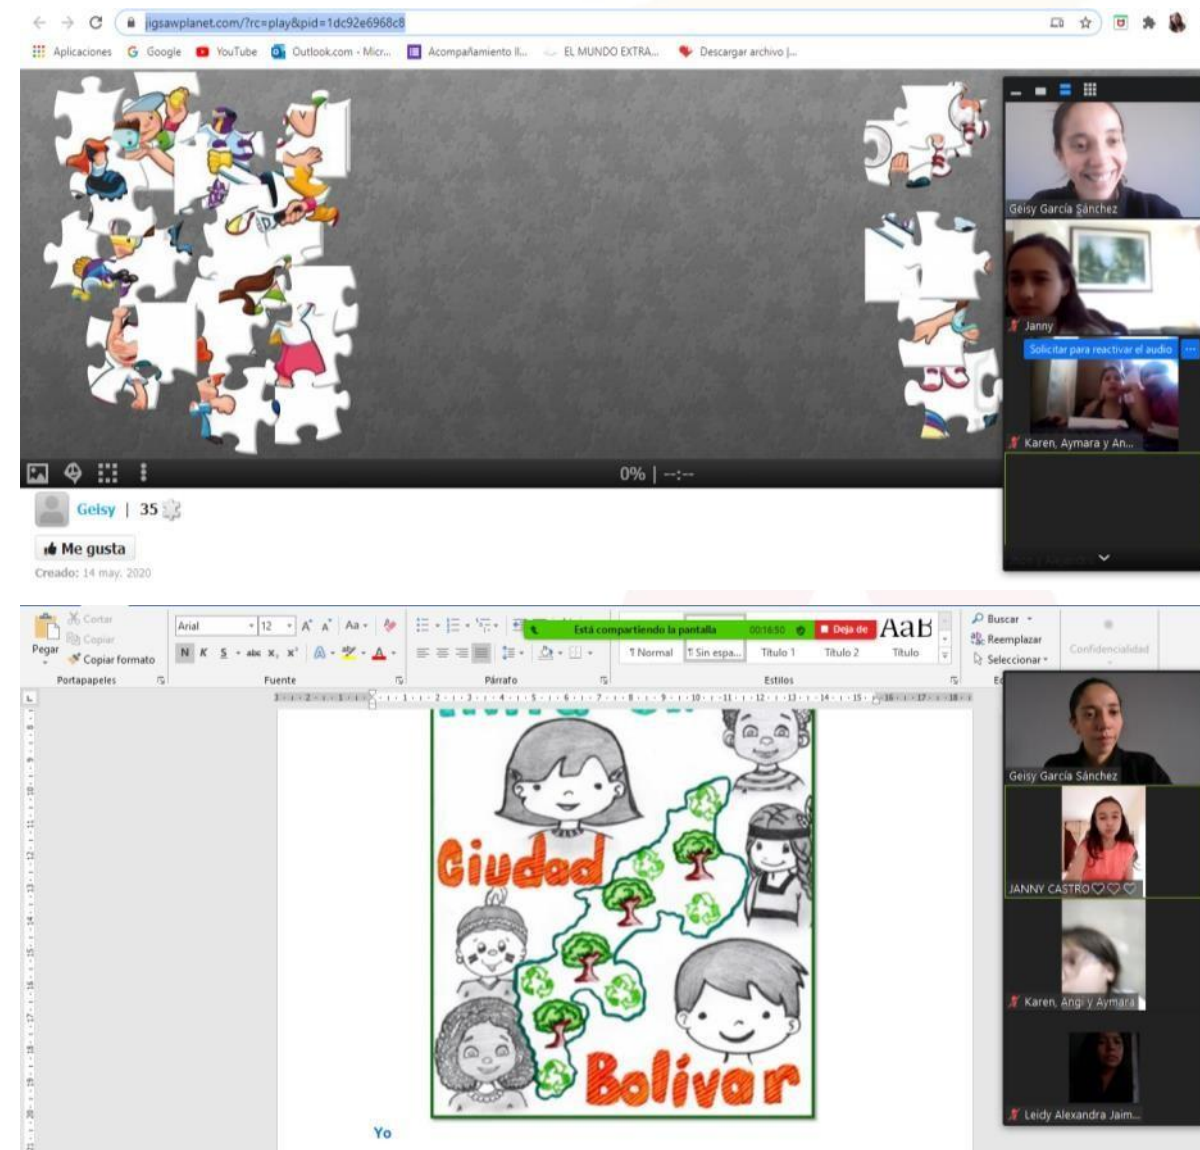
jigsawplanet.com/?rc=play&pid=1dc92e6968c8

Aplicaciones Google YouTube Outlook.com - Micr... Acompañamiento II... EL MUNDO EXTRA... Descargar archivo |...

Geisy García Sánchez

Janny

Solicitar para reactivar el audio

Karen, Aymara y An...

0% | --:--

Geisy | 35

Me gusta

Creado: 14 may. 2020

Cortar
Copiar
Pegar
Copiar formato
Portapapeles

Arial 12
N K S abc $x_2$ $x^2$
Fuente

Párrafo

Está compartiendo la pantalla 00:16:50 Deja de

AaB
¶ Normal ¶ Sin espa... Título 1 Título 2 Título
Estilos

Buscar
Reemplazar
Seleccionar
Confidencialidad

Ciudad
Bolivar

Yo

Geisy García Sánchez

JANNY CASTRO♡♡♡

Karen, Angi y Aymara

Leidy Alexandra Jaim...